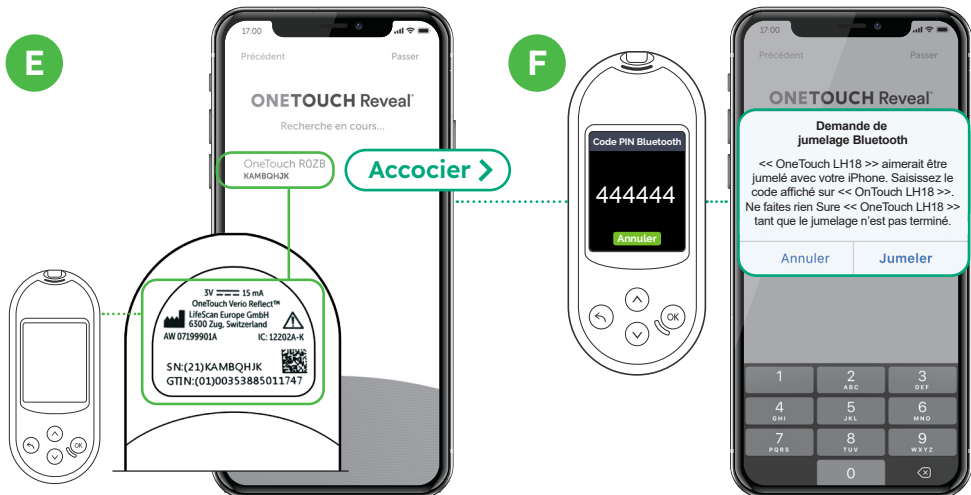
E

17:00

Précédent

Passer

ONETOUCH Reveal®

Recherche en cours...

OneTouch R0ZB
KAMBQHJK

Accocier

3V 15 mA
OneTouch Verio Reflect™
LifeScan Europe GmbH
6300 Zug, Switzerland
AW 07199901A IC: 12202A-K

SN:(21)KAMBQHJK
GTIN:(01)00353885011747

OK

F

Code PIN Bluetooth

444444

Annuler

OK

17:00

Précédent

Passer

ONETOUCH Reveal®

Demande de jumelage Bluetooth

<< OneTouch LH18 >> aimerait être jumelé avec votre iPhone. Saisissez le code affiché sur << OnTouch LH18 >>. Ne faites rien Sure << OneTouch LH18 >> tant que le jumelage n'est pas terminé.

Annuler

Jumeler

1
2 ABC
3 DEF
4 GHI
5 JKL
6 MNO
7 PQRS
8 TUV
9 WXYZ
0